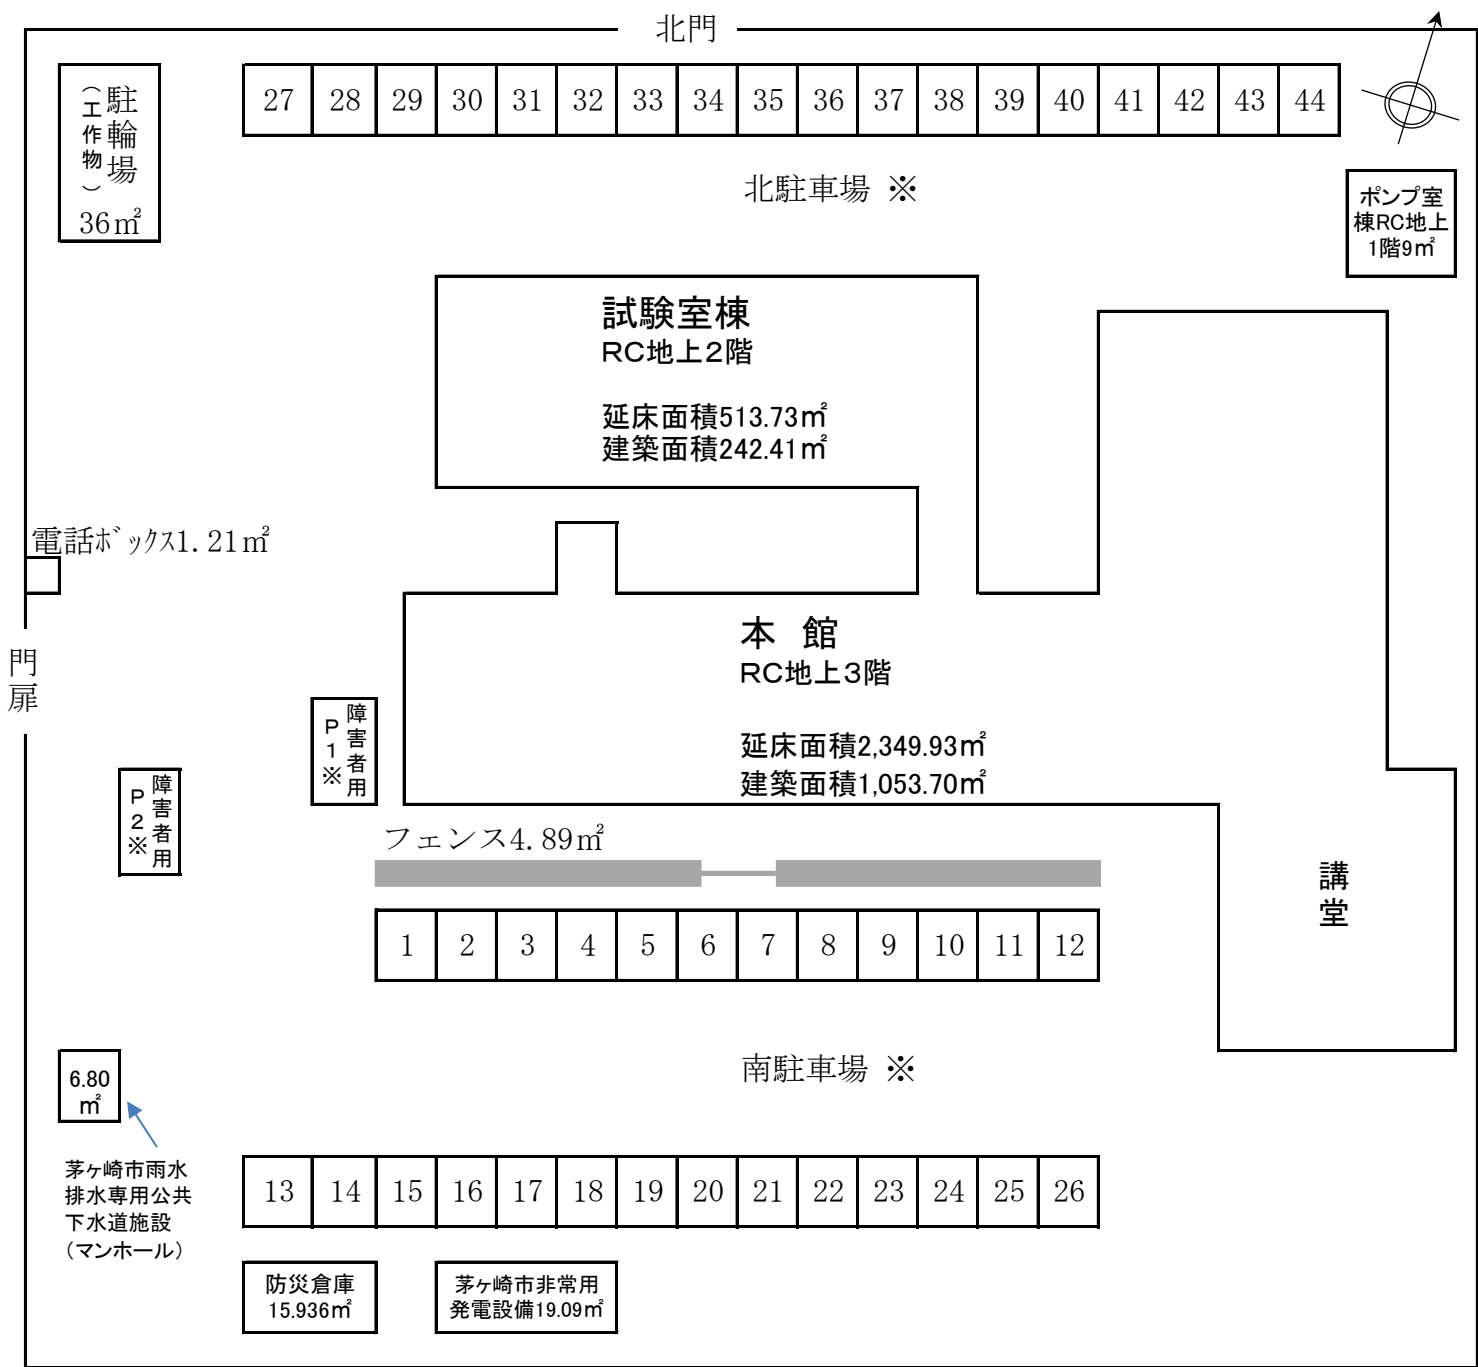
北門

駐輪場
(工作物)
36㎡

| 27 | 28 | 29 | 30 | 31 | 32 | 33 | 34 | 35 | 36 | 37 | 38 | 39 | 40 | 41 | 42 | 43 | 44 |
|---|---|---|---|---|---|---|---|---|---|---|---|---|---|---|---|---|---|

北駐車場 ※

ポンプ室棟RC地上1階9㎡

試験室棟
RC地上2階

延床面積513.73㎡
建築面積242.41㎡

電話ボックス1.21㎡

門扉

本 館
RC地上3階

延床面積2,349.93㎡
建築面積1,053.70㎡

P1※ 障害者用

P2※ 障害者用

フェンス4.89㎡

講堂

| 1 | 2 | 3 | 4 | 5 | 6 | 7 | 8 | 9 | 10 | 11 | 12 |
|---|---|---|---|---|---|---|---|---|---|---|---|

南駐車場 ※

6.80㎡

茅ヶ崎市雨水排水専用公共下水道施設（マンホール）

| 13 | 14 | 15 | 16 | 17 | 18 | 19 | 20 | 21 | 22 | 23 | 24 | 25 | 26 |
|---|---|---|---|---|---|---|---|---|---|---|---|---|---|

防災倉庫
15.936㎡

茅ヶ崎市非常用発電設備19.09㎡